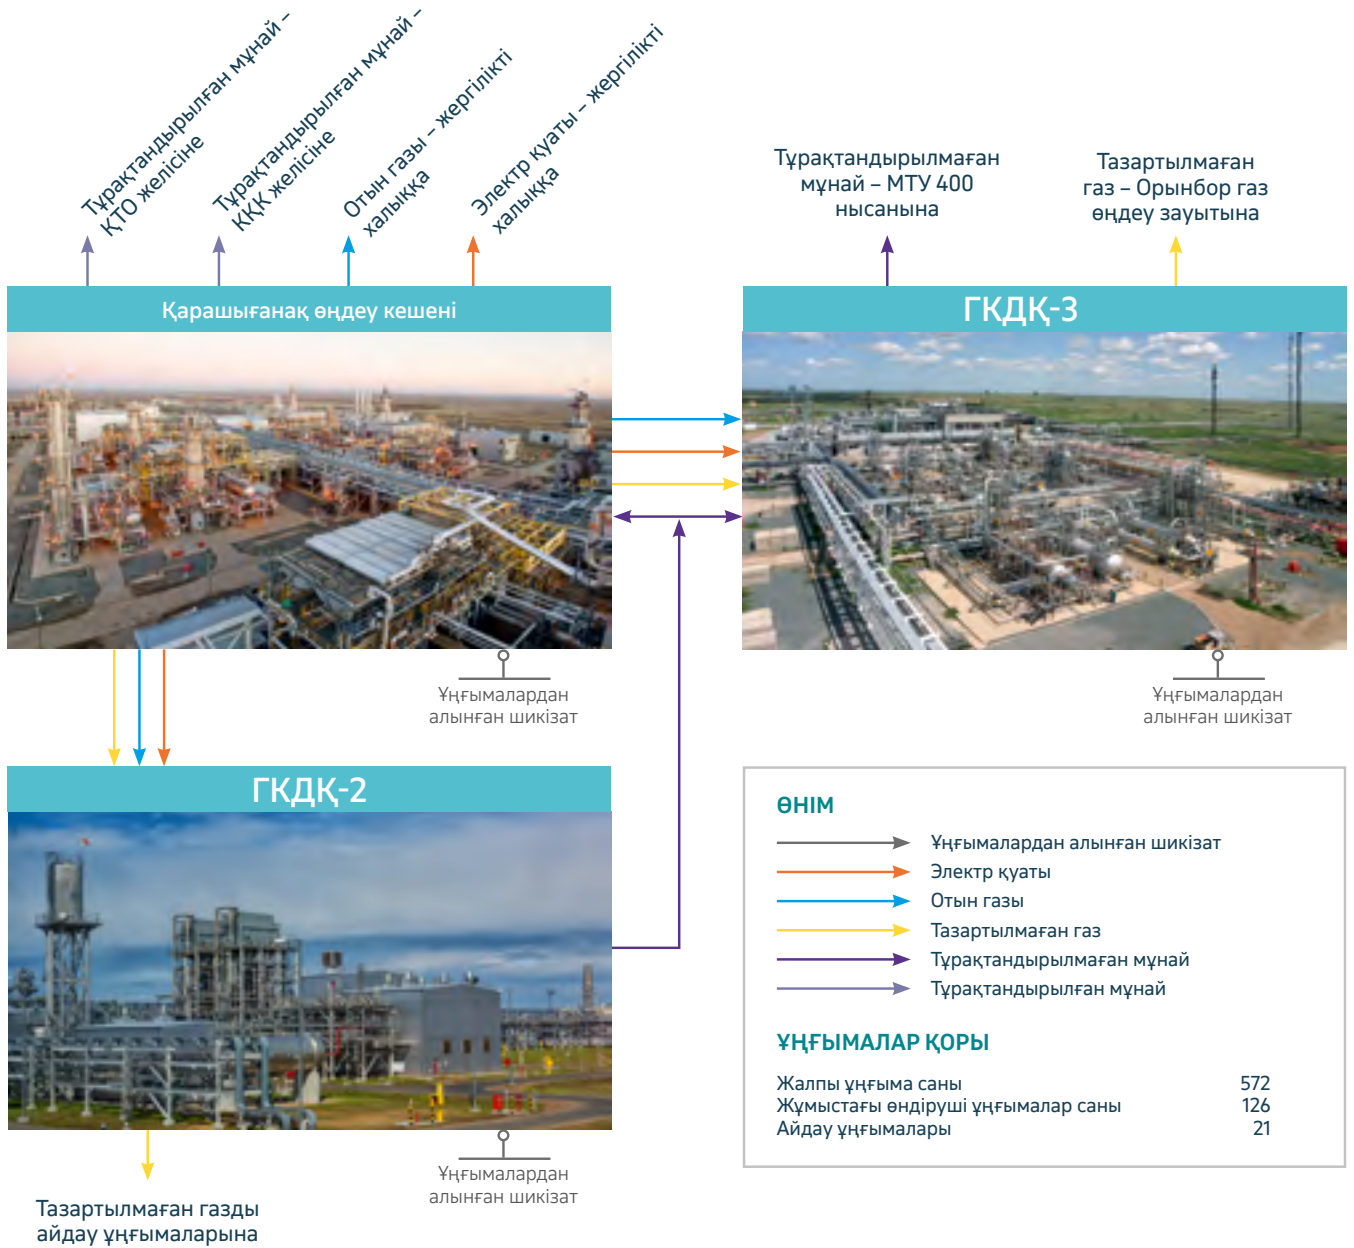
Тұрақтандырылған мұнай – ҚТО желісіне

Тұрақтандырылған мұнай – ҚҚК желісіне

Отын газы – жергілікті халыққа

Электр қуаты – жергілікті халыққа

Тұрақтандырылмаған мұнай – МТУ 400 нысанына

Тазартылмаған газ – Орынбор газ өңдеу зауытына

Қарашығанақ өңдеу кешені

ГКДҚ-3

Ұңғымалардан алынған шикізат

Ұңғымалардан алынған шикізат

ГКДҚ-2

Ұңғымалардан алынған шикізат

Тазартылмаған газды айдау ұңғымаларына

ӨНІМ

Ұңғымалардан алынған шикізат
Электр қуаты
Отын газы
Тазартылмаған газ
Тұрақтандырылмаған мұнай
Тұрақтандырылған мұнай

ҰҢҒЫМАЛАР ҚОРЫ

| | |
|---|---|
| Жалпы ұңғыма саны | 572 |
| Жұмыстағы өндіруші ұңғымалар саны | 126 |
| Айдау ұңғымалары | 21 |